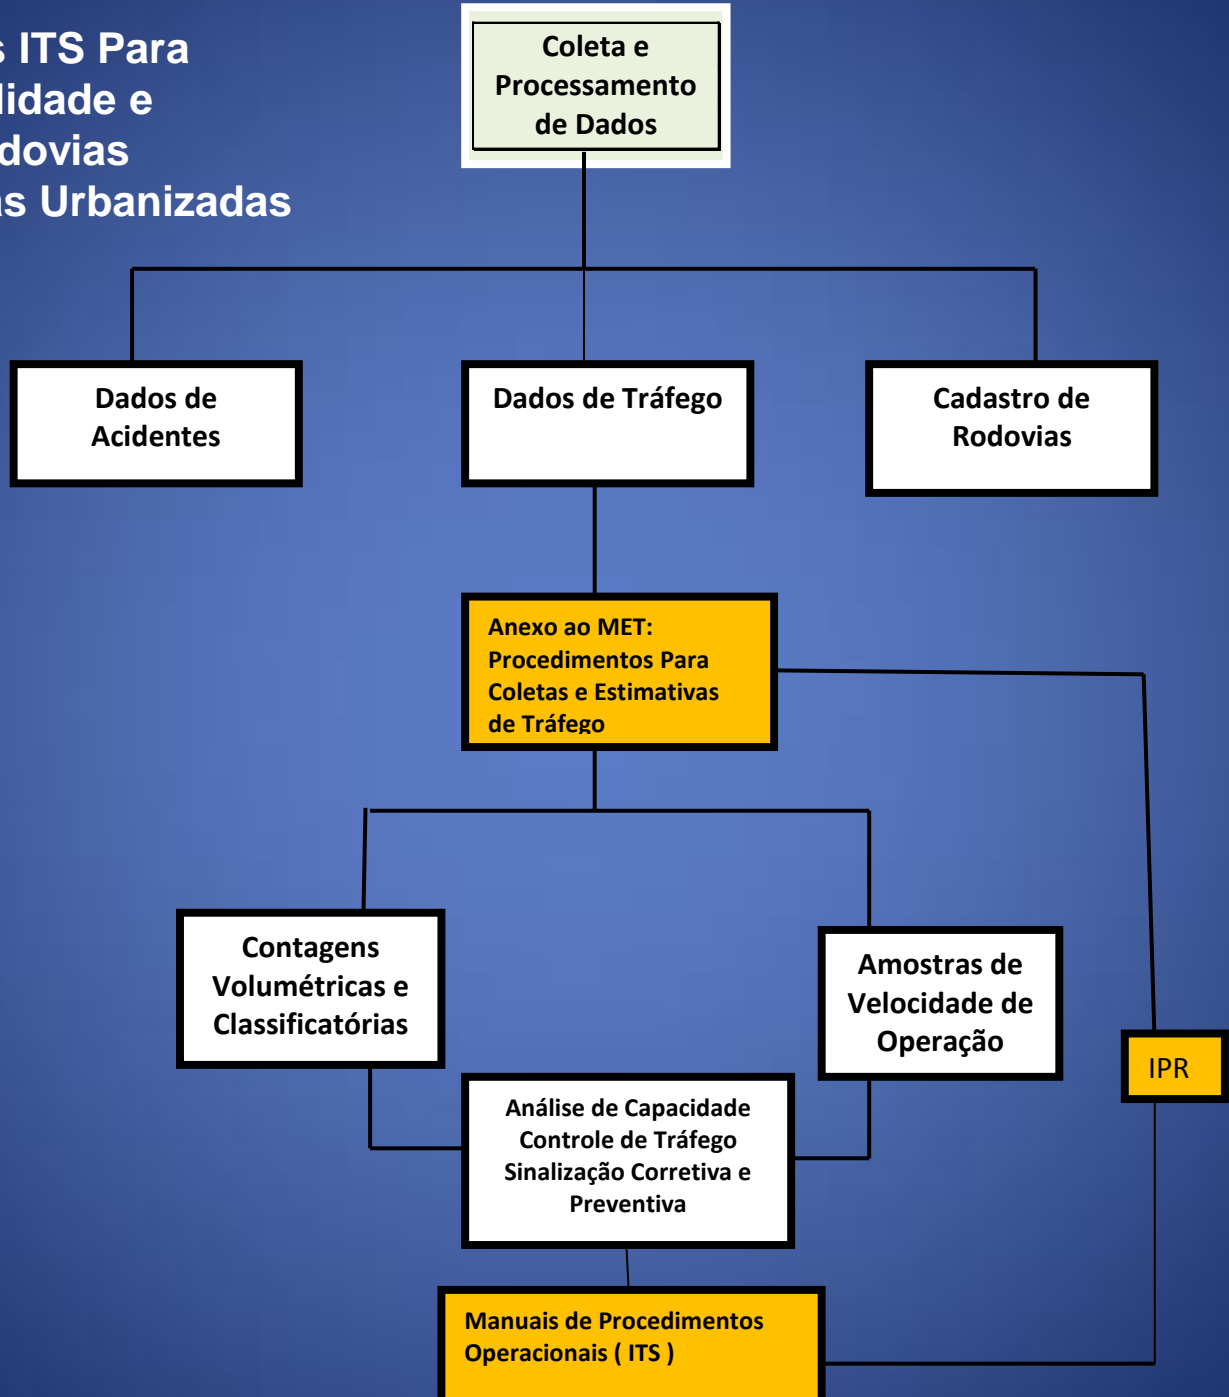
s ITS Para
lidade e
dovias
s Urbanizadas

Coleta e Processamento de Dados

Dados de Acidentes

Dados de Tráfego

Cadastro de Rodovias

Anexo ao MET: Procedimentos Para Coletas e Estimativas de Tráfego

Contagens Volumétricas e Classificatórias

Amostras de Velocidade de Operação

IPR

Análise de Capacidade
Controle de Tráfego
Sinalização Corretiva e Preventiva

Manuais de Procedimentos Operacionais ( ITS )